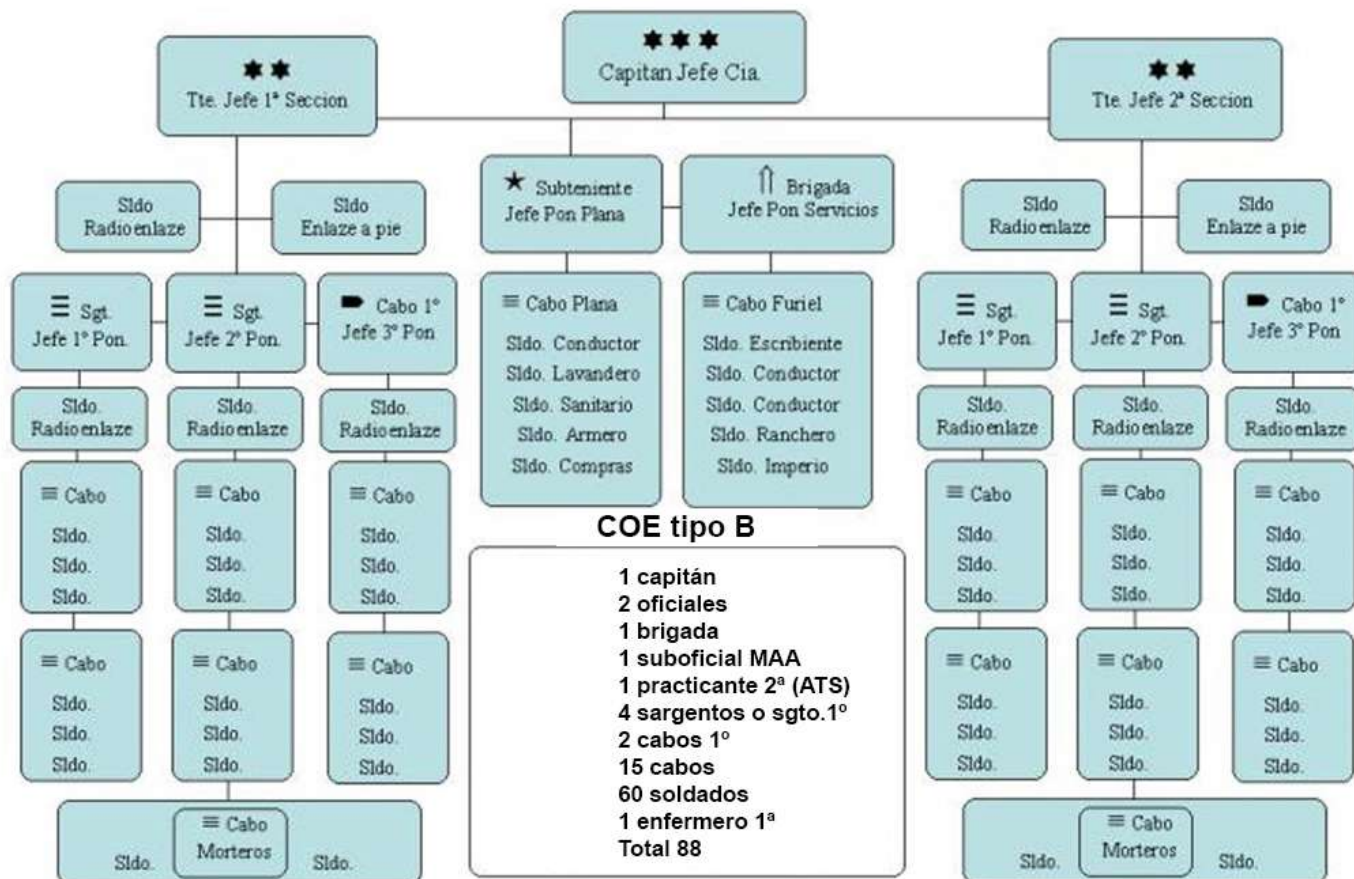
Capitan Jefe Cia.

Tte. Jefe 1ª Seccion

Tte. Jefe 2ª Seccion

Sldo Radioenlaze

Sldo Enlaze a pie

Subteniente Jefe Pon Plana

Brigada Jefe Pon Servicios

Sldo Radioenlaze

Sldo Enlaze a pie

Sgt. Jefe 1° Pon.

Sgt. Jefe 2° Pon.

Cabo 1° Jefe 3° Pon

Cabo Plana
Sldo. Conductor
Sldo. Lavandero
Sldo. Sanitario
Sldo. Armero
Sldo. Compras

Cabo Furiel
Sldo. Escribiente
Sldo. Conductor
Sldo. Conductor
Sldo. Ranchero
Sldo. Imperio

Sgt. Jefe 1° Pon.

Sgt. Jefe 2° Pon.

Cabo 1° Jefe 3° Pon

Sldo. Radioenlaze

Sldo. Radioenlaze

Sldo. Radioenlaze

Sldo. Radioenlaze

Sldo. Radioenlaze

Sldo. Radioenlaze

Cabo
Sldo.
Sldo.
Sldo.

Cabo
Sldo.
Sldo.
Sldo.

Cabo
Sldo.
Sldo.
Sldo.

COE tipo B

Cabo
Sldo.
Sldo.
Sldo.

Cabo
Sldo.
Sldo.
Sldo.

Cabo
Sldo.
Sldo.
Sldo.

1 capitán
2 oficiales
1 brigada
1 suboficial MAA
1 practicante 2ª (ATS)
4 sargentos o sgto.1º
2 cabos 1º
15 cabos
60 soldados
1 enfermero 1ª
Total 88

Cabo
Sldo.
Sldo.
Sldo.

Cabo
Sldo.
Sldo.
Sldo.

Cabo
Sldo.
Sldo.
Sldo.

Cabo
Sldo.
Sldo.
Sldo.

Cabo
Sldo.
Sldo.
Sldo.

Cabo
Sldo.
Sldo.
Sldo.

Sldo. Cabo Morteros Sldo.

Sldo. Cabo Morteros Sldo.